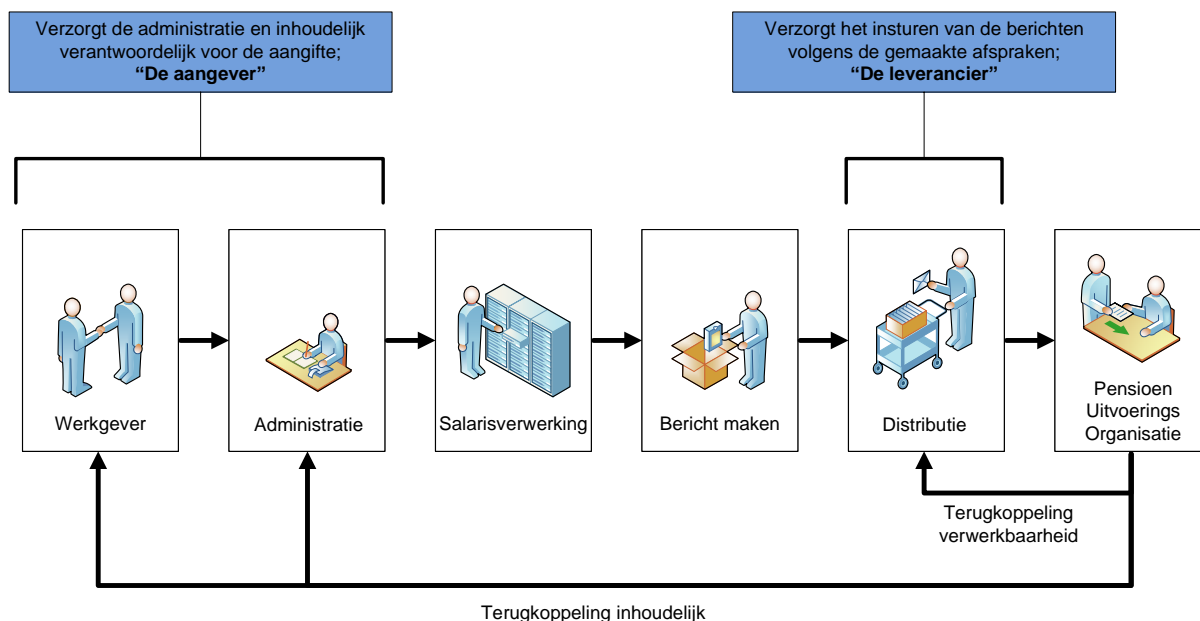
Verzorgt de administratie en inhoudelijk verantwoordelijk voor de aangifte;
**"De aangever"**

Verzorgt het insturen van de berichten volgens de gemaakte afspraken;
**"De leverancier"**

Werkgever

Administratie

Salarisverwerking

Bericht maken

Distributie

Pensioen Uitvoerings Organisatie

Terugkoppeling verwerkbaarheid

Terugkoppeling inhoudelijk